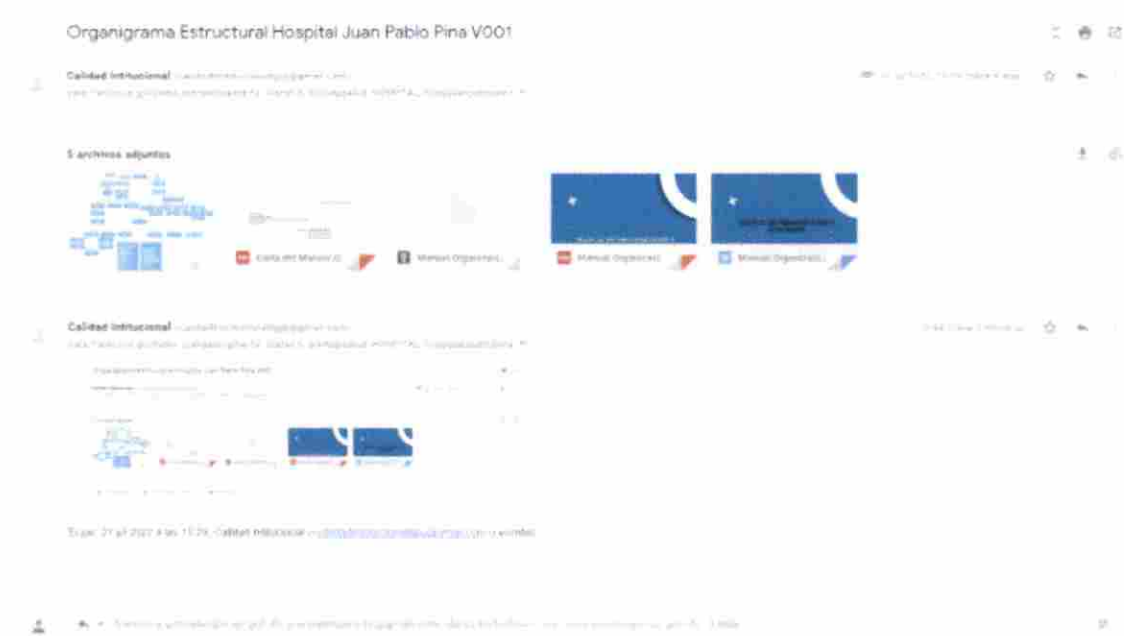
Organigrama Estructural Hospital Juan Pablo Pina V001

Calidad Intitucional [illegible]

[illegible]

5 archivos adjuntos

Carta del Manual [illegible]

Manual Organizaci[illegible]

Manual Organizaci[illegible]

Manual Organizaci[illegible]

Calidad Intitucional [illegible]

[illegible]

El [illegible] 21 jul 2021 a las 11:29, Calidad Intitucional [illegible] escribió:

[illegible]